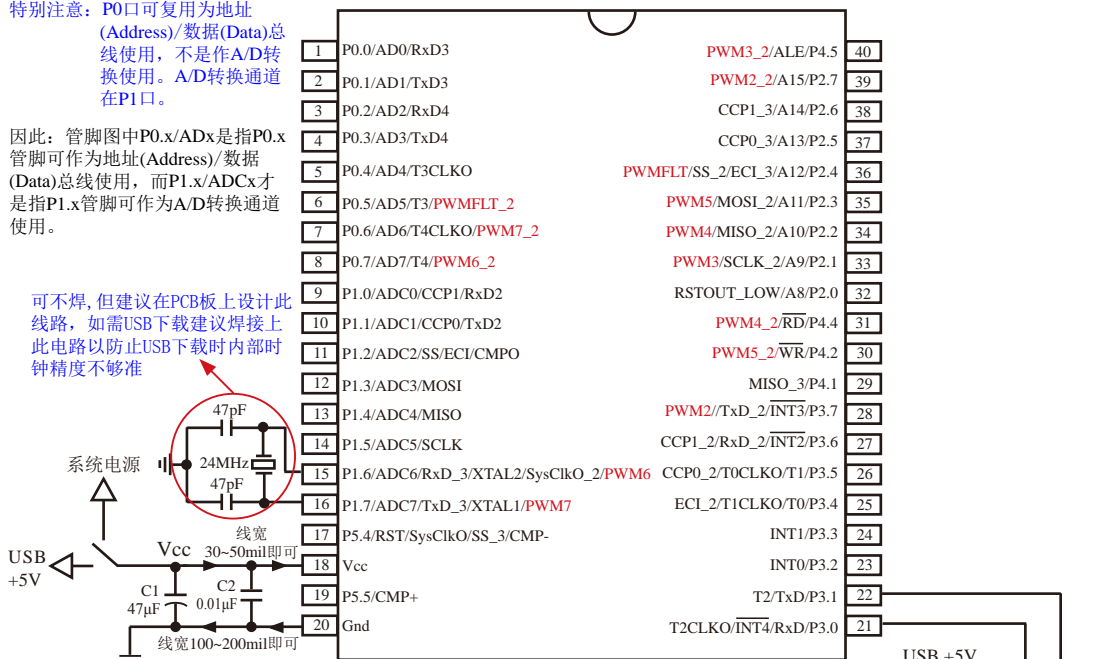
特别注意：P0口可复用为地址(Address)/数据(Data)总线使用，不是作A/D转换使用。A/D转换通道在P1口。

因此：管脚图中P0.x/ADx是指P0.x管脚可作为地址(Address)/数据(Data)总线使用，而P1.x/ADCx才是指P1.x管脚可作为A/D转换通道使用。

可不焊，但建议在PCB板上设计此线路，如需USB下载建议焊接上此电路以防止USB下载时内部时钟精度不够准

| | | | |
|---|---|---|---|
| 1 | P0.0/AD0/RxD3 | PWM3_2/ALE/P4.5 | 40 |
| 2 | P0.1/AD1/TxD3 | PWM2_2/A15/P2.7 | 39 |
| 3 | P0.2/AD2/RxD4 | CCP1_3/A14/P2.6 | 38 |
| 4 | P0.3/AD3/TxD4 | CCP0_3/A13/P2.5 | 37 |
| 5 | P0.4/AD4/T3CLKO | PWMFLT/SS_2/ECI_3/A12/P2.4 | 36 |
| 6 | P0.5/AD5/T3/PWMFLT_2 | PWM5/MOSI_2/A11/P2.3 | 35 |
| 7 | P0.6/AD6/T4CLKO/PWM7_2 | PWM4/MISO_2/A10/P2.2 | 34 |
| 8 | P0.7/AD7/T4/PWM6_2 | PWM3/SCLK_2/A9/P2.1 | 33 |
| 9 | P1.0/ADC0/CCP1/RxD2 | RSTOUT_LOW/A8/P2.0 | 32 |
| 10 | P1.1/ADC1/CCP0/TxD2 | PWM4_2/$\overline{RD}$/P4.4 | 31 |
| 11 | P1.2/ADC2/SS/ECI/CMPO | PWM5_2/$\overline{WR}$/P4.2 | 30 |
| 12 | P1.3/ADC3/MOSI | MISO_3/P4.1 | 29 |
| 13 | P1.4/ADC4/MISO | PWM2//TxD_2/$\overline{INT3}$/P3.7 | 28 |
| 14 | P1.5/ADC5/SCLK | CCP1_2/RxD_2/$\overline{INT2}$/P3.6 | 27 |
| 15 | P1.6/ADC6/RxD_3/XTAL2/SysClkO_2/PWM6 | CCP0_2/T0CLKO/T1/P3.5 | 26 |
| 16 | P1.7/ADC7/TxD_3/XTAL1/PWM7 | ECI_2/T1CLKO/T0/P3.4 | 25 |
| 17 | P5.4/RST/SysClkO/SS_3/CMP- | INT1/P3.3 | 24 |
| 18 | Vcc | INT0/P3.2 | 23 |
| 19 | P5.5/CMP+ | T2/TxD/P3.1 | 22 |
| 20 | Gnd | T2CLKO/$\overline{INT4}$/RxD/P3.0 | 21 |

47pF
24MHz
47pF
系统电源
USB +5V
Vcc
线宽 30~50mil即可
C1 47μF
C2 0.01μF
线宽100~200mil即可
USB +5V